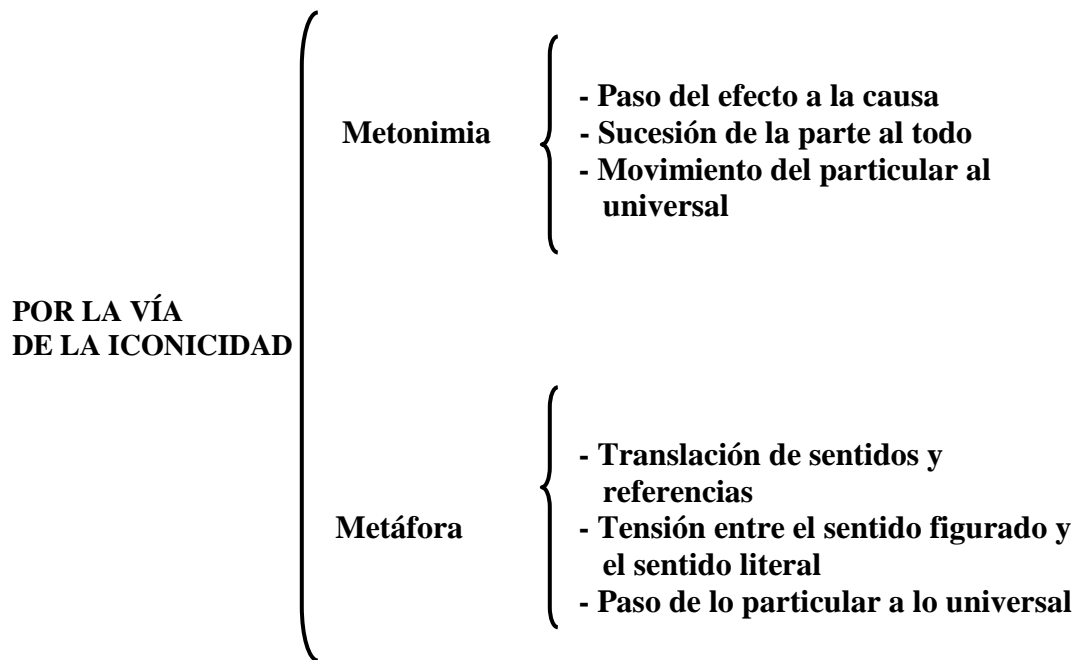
POR LA VÍA
DE LA ICONICIDAD

Metonimia

- Paso del efecto a la causa
- Sucesión de la parte al todo
- Movimiento del particular al universal

Metáfora

- Translación de sentidos y referencias
- Tensión entre el sentido figurado y el sentido literal
- Paso de lo particular a lo universal